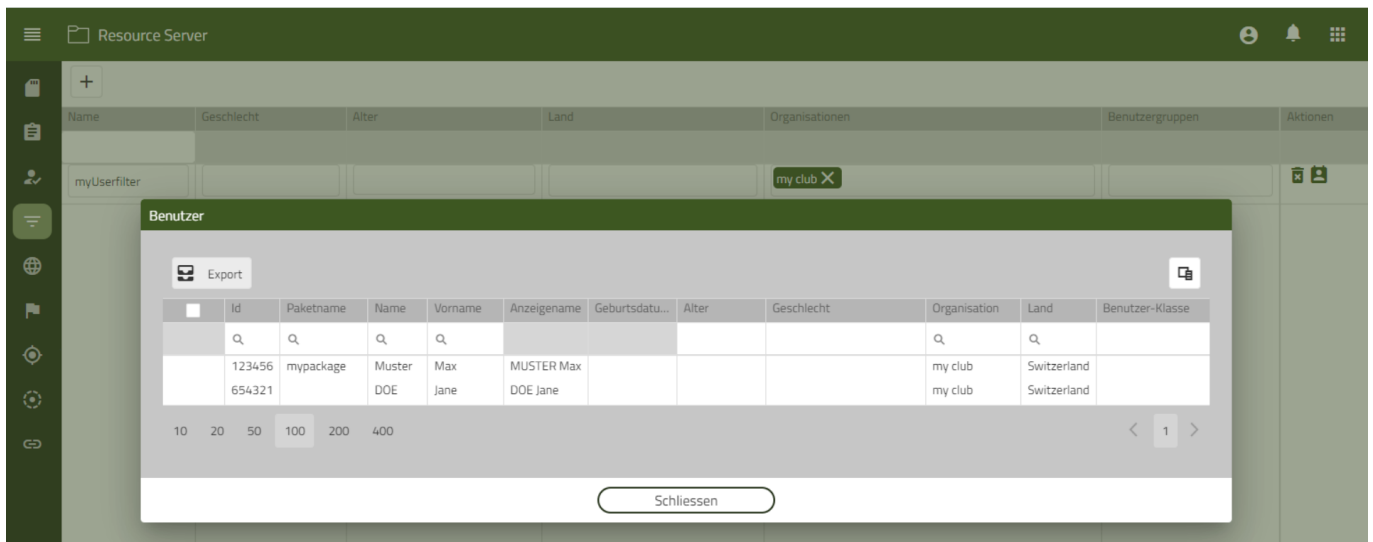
Resource Server

+

| Name | Geschlecht | Alter | Land | Organisationen | Benutzergruppen | Aktionen |
|---|---|---|---|---|---|---|
| myUserfilter | | | | my club ✕ | | |

Benutzer

Export

| | Id | Paketname | Name | Vorname | Anzeigename | Geburtsdatu... | Alter | Geschlecht | Organisation | Land | Benutzer-Klasse |
|---|---|---|---|---|---|---|---|---|---|---|---|
| | 123456 | mypackage | Muster | Max | MUSTER Max | | | | my club | Switzerland | |
| | 654321 | | DOE | Jane | DOE Jane | | | | my club | Switzerland | |

10 20 50 100 200 400

< 1 >

Schliessen